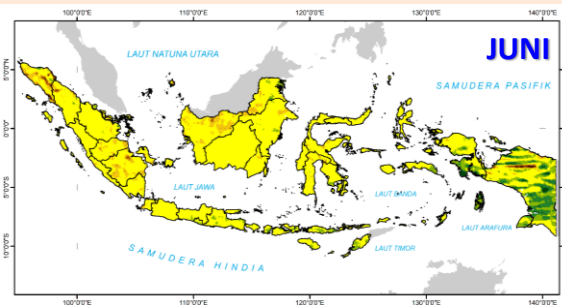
100°0'0"E 110°0'0"E 120°0'0"E 130°0'0"E 140°0'0"E

JUNI

LAUT NATUNA UTARA

SAMUDERA PASIFIK

5°0'0"N

0°0'0"

5°0'0"S

10°0'0"S

LAUT JAWA

LAUT BANDA

LAUT ARAFURA

LAUT TIMOR

SAMUDERA HINDIA

100°0'0"E 110°0'0"E 120°0'0"E 130°0'0"E 140°0'0"E